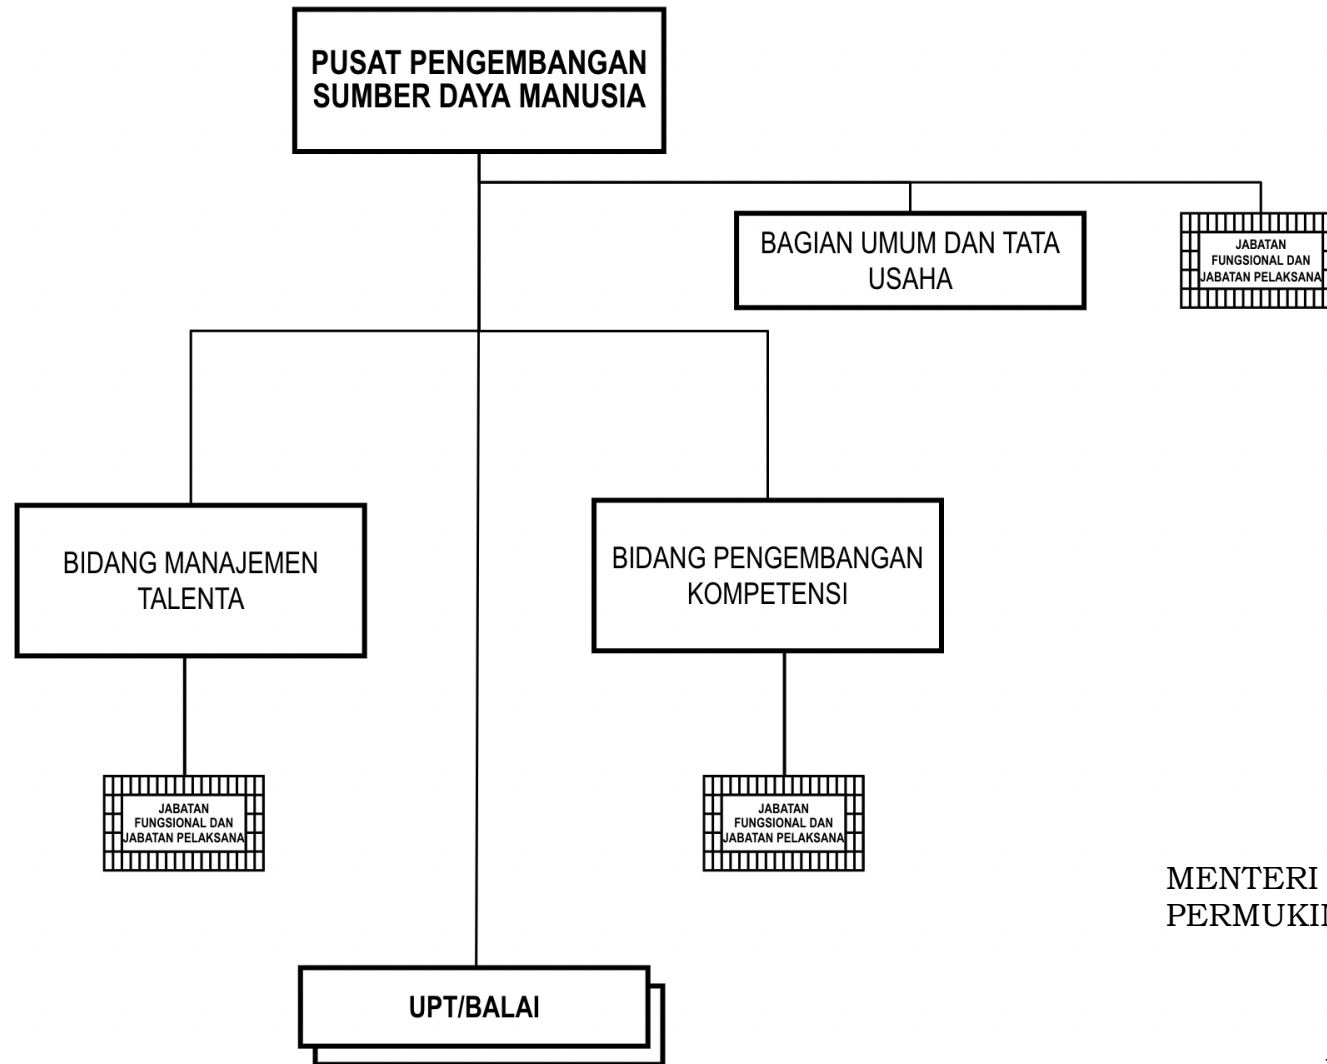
PUSAT PENGEMBANGAN SUMBER DAYA MANUSIA

BAGIAN UMUM DAN TATA USAHA

JABATAN FUNGSIONAL DAN JABATAN PELAKSANA

BIDANG MANAJEMEN TALENTA

BIDANG PENGEMBANGAN KOMPETENSI

JABATAN FUNGSIONAL DAN JABATAN PELAKSANA

JABATAN FUNGSIONAL DAN JABATAN PELAKSANA

UPT/BALAI

MENTERI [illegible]
PERMUKI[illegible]